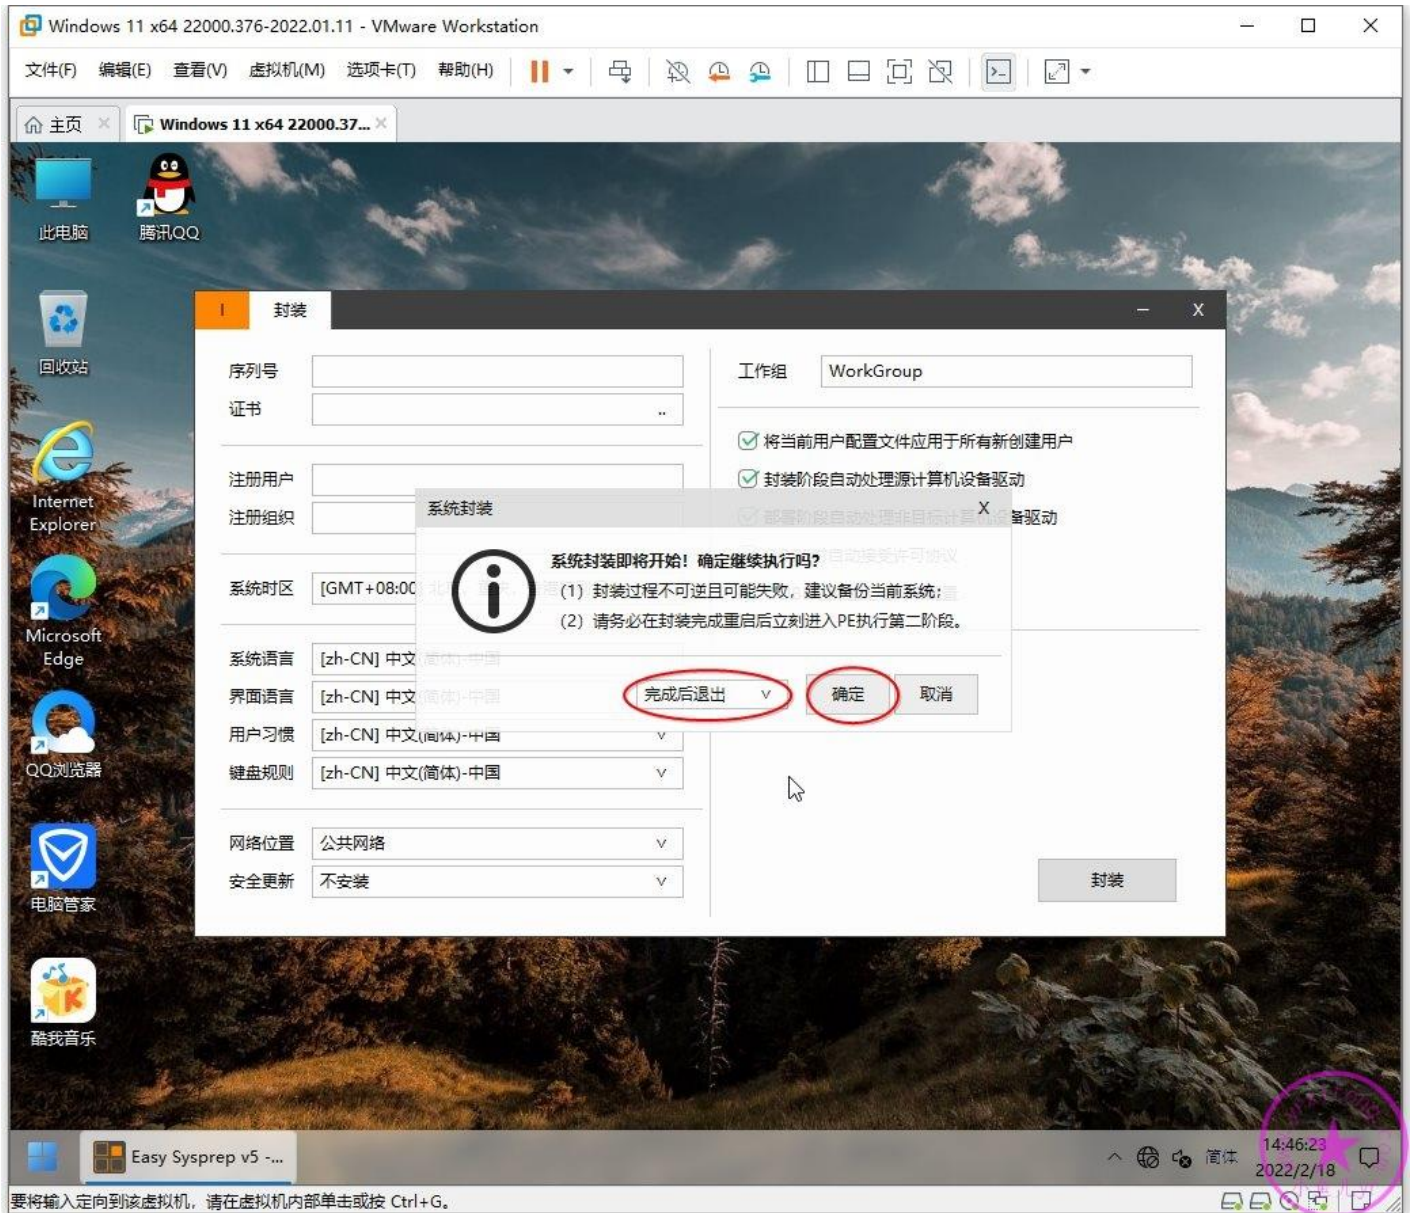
Windows 11 x64 22000.376-2022.01.11 - VMware Workstation

文件(F) 编辑(E) 查看(V) 虚拟机(M) 选项卡(T) 帮助(H)

主页 Windows 11 x64 22000.37...

此电脑 腾讯QQ 回收站 Internet Explorer Microsoft Edge QQ浏览器 电脑管家 酷我音乐

I 封装

序列号
证书 ..
注册用户
注册组织
系统时区 [GMT+08:00
系统语言 [zh-CN] 中文
界面语言 [zh-CN] 中文
用户习惯 [zh-CN] 中文(简体)-中国
键盘规则 [zh-CN] 中文(简体)-中国
网络位置 公共网络
安全更新 不安装

工作组 WorkGroup
将当前用户配置文件应用于所有新创建用户
封装阶段自动处理源计算机设备驱动
部署阶段自动处理非目标计算机设备驱动

封装

系统封装 X
系统封装即将开始！确定继续执行吗?
(1) 封装过程不可逆且可能失败，建议备份当前系统；
(2) 请务必在封装完成重启后立刻进入PE执行第二阶段。
完成后退出 确定 取消

Easy Sysprep v5 -...
简体 14:46:23 2022/2/18

要将输入定向到该虚拟机，请在虚拟机内部单击或按 Ctrl+G。